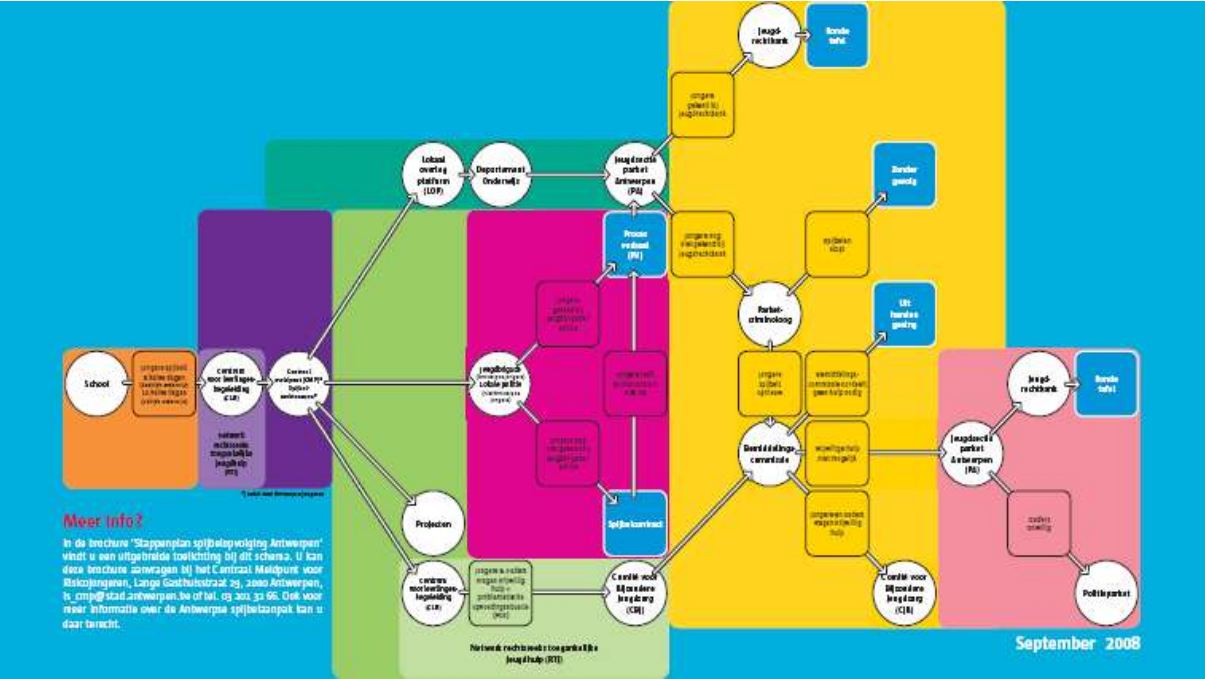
Jeugd-rechtbank

Ronde tafel

jongere geleid t/ jeugdrechtbank

Lokaal overleg platform (LOP)

Departement Onderwijs

Jeugdsectie parket Antwerpen (PA)

Zonder gevolg

Proces verbaal (PV)

jongere nog niet geleid t/ jeugdrechtbank

spijbelen stopt

Parket-criminoloog

Uit handen geving

School

jongere spijbelt 9 halve dagen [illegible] 12 halve dagen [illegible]

centrum voor leerlingen-begeleiding (CLB)

Centraal Meldpunt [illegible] (CMP)* Spijbel-ambtenaren*

Jeugdbrigade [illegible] Lokale politie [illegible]

jongere spijbelt spijbelt

bemiddelings-commissie ordeelt geen hulp nodig

Jeugd-rechtbank

Ronde tafel

netwerk rechtstreeks toegankelijke jeugdhulp (RTJ)

Bemiddelings-commissie

vrijwillige hulp niet mogelijk

Jeugdsectie parket Antwerpen (PA)

*) enkel voor Antwerpse jongeren

Meer info?

In de brochure 'Stappenplan spijbelopvolging Antwerpen' vindt u een uitgebreide toelichting bij dit schema. U kan deze brochure aanvragen bij het Centraal Meldpunt voor Risicojongeren, Lange Gasthuisstraat 29, 2000 Antwerpen, is_cmp@stad.antwerpen.be of tel. 03 201 32 66. Ook voor meer informatie over de Antwerpse spijbelaanpak kan u daar terecht.

Projecten

Spijbelcontract

jongeren ouders stemmen in met vrijwillige hulp

andere afhandeling

centrum voor leerlingen-begeleiding (CLB)

jongere en ouders mogen vrijwillig hulp + problematische opvoedingssituatie (POS)

Comité voor Bijzondere Jeugdzorg (CBJ)

Comité voor Bijzondere Jeugdzorg (CBJ)

Politieparket

Netwerk rechtstreeks toegankelijke jeugdhulp (RTJ)

September 2008